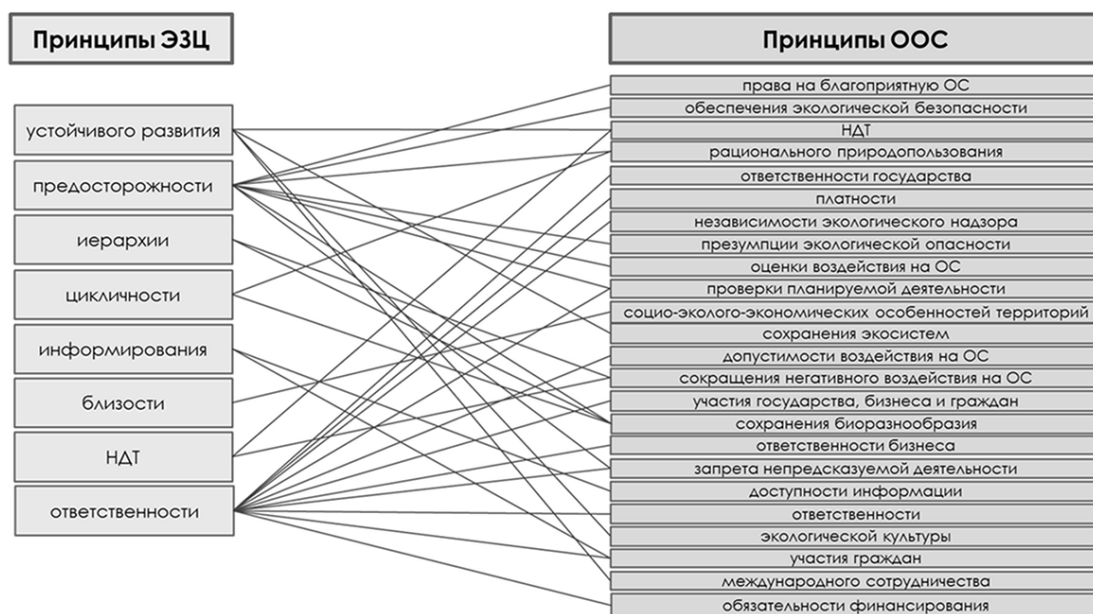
Принципы ЭЗЦ

устойчивого развития

предосторожности

иерархии

цикличности

информирования

близости

НДТ

ответственности

Принципы ООС

права на благоприятную ОС

обеспечения экологической безопасности

НДТ

рационального природопользования

ответственности государства

платности

независимости экологического надзора

презумпции экологической опасности

оценки воздействия на ОС

проверки планируемой деятельности

социо-эколого-экономических особенностей территорий

сохранения экосистем

допустимости воздействия на ОС

сокращения негативного воздействия на ОС

участия государства, бизнеса и граждан

сохранения биоразнообразия

ответственности бизнеса

запрета непредсказуемой деятельности

доступности информации

ответственности

экологической культуры

участия граждан

международного сотрудничества

обязательности финансирования